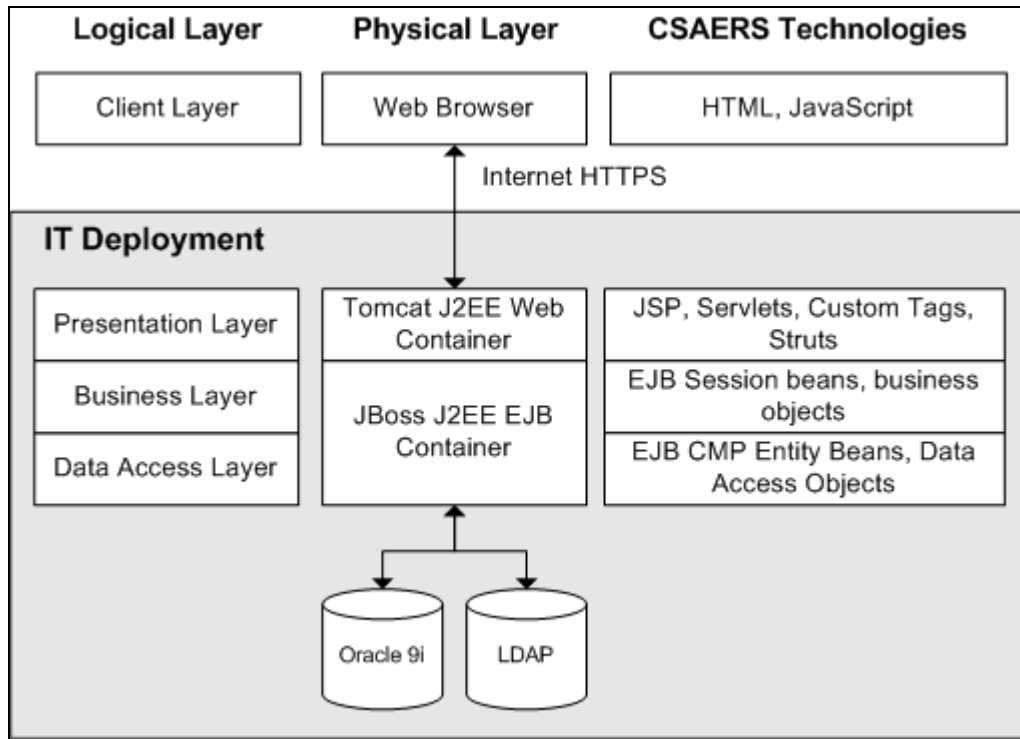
Logical Layer

Physical Layer

CSAERS Technologies

Client Layer

Web Browser

HTML, JavaScript

Internet HTTPS

IT Deployment

Presentation Layer

Business Layer

Data Access Layer

Tomcat J2EE Web Container

JBoss J2EE EJB Container

JSP, Servlets, Custom Tags, Struts

EJB Session beans, business objects

EJB CMP Entity Beans, Data Access Objects

Oracle 9i

LDAP